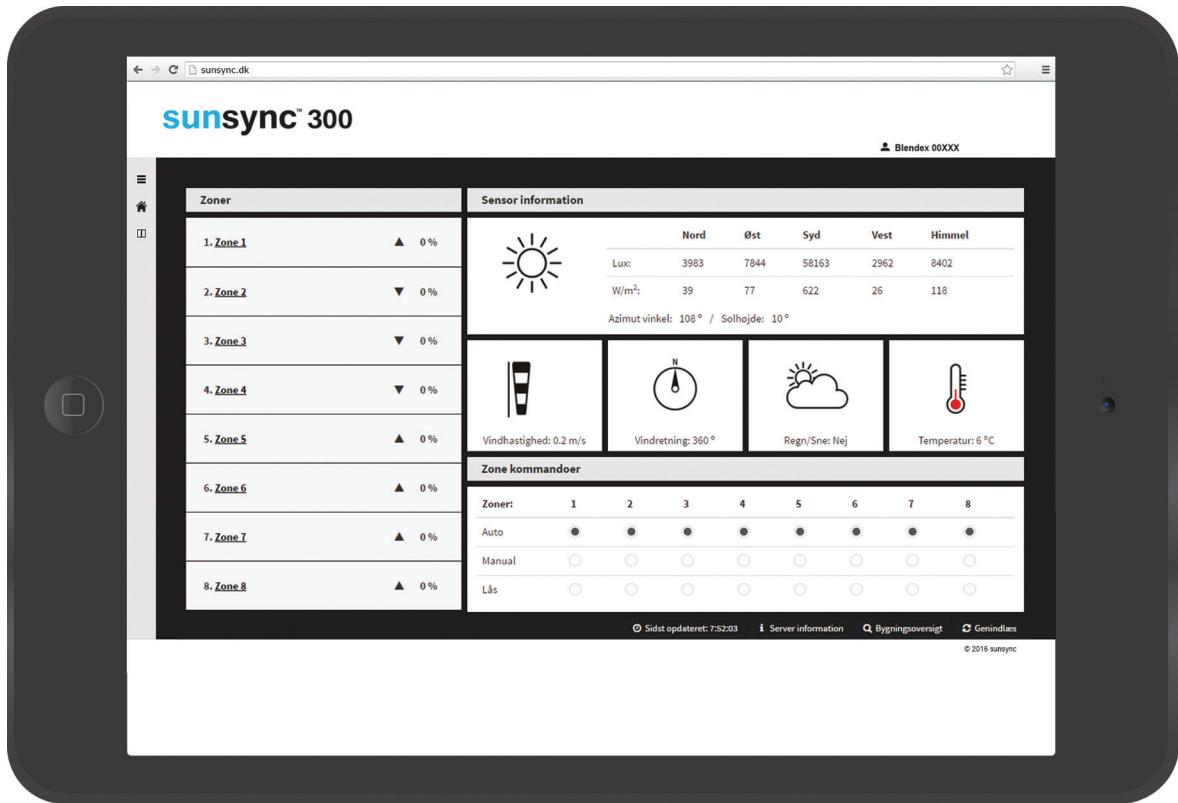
sunsync.dk

sunsync™ 300

Blendex 00XXX

Zoner

1. Zone 1 ▲ 0 %

2. Zone 2 ▼ 0 %

3. Zone 3 ▼ 0 %

4. Zone 4 ▼ 0 %

5. Zone 5 ▲ 0 %

6. Zone 6 ▲ 0 %

7. Zone 7 ▲ 0 %

8. Zone 8 ▲ 0 %

Sensor information

| | Nord | Øst | Syd | Vest | Himmel |
|---|---|---|---|---|---|
| Lux: | 3983 | 7844 | 58163 | 2962 | 8402 |
| W/m$^2$: | 39 | 77 | 622 | 26 | 118 |

Azimut vinkel: 108 ° / Solhøjde: 10 °

Vindhastighed: 0.2 m/s

N

Vindretning: 360 °

Regn/Sne: Nej

Temperatur: 6 °C

Zone kommandoer

| Zoner: | 1 | 2 | 3 | 4 | 5 | 6 | 7 | 8 |
|---|---|---|---|---|---|---|---|---|
| Auto | ● | ● | ● | ● | ● | ● | ● | ● |
| Manual | ○ | ○ | ○ | ○ | ○ | ○ | ○ | ○ |
| Lås | ○ | ○ | ○ | ○ | ○ | ○ | ○ | ○ |

Sidst opdateret: 7:52:03 Server information Bygningsoversigt Genindlæs

© 2016 sunsync